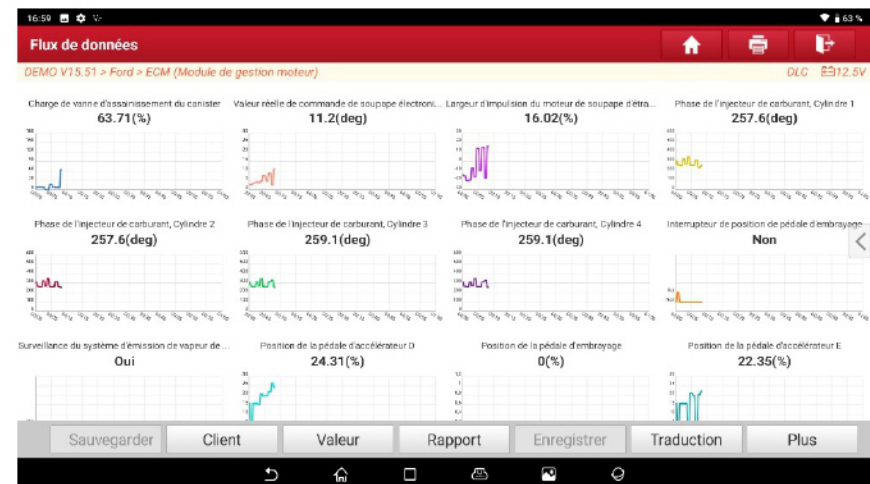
16:59

63 %

Flux de données

DEMO V15.51 > Ford > ECM (Module de gestion moteur)

DLC 12.5V

Charge de vanne d'assainissement du canister
63.71(%)

Valeur réelle de commande de soupape électroni...
11.2(deg)

Largeur d'impulsion du moteur de soupape d'étra...
16.02(%)

Phase de l'injecteur de carburant, Cylindre 1
257.6(deg)

Phase de l'injecteur de carburant, Cylindre 2
257.6(deg)

Phase de l'injecteur de carburant, Cylindre 3
259.1(deg)

Phase de l'injecteur de carburant, Cylindre 4
259.1(deg)

Interrupteur de position de pédale d'embrayage
Non

Surveillance du système d'émission de vapeur de ...
Oui

Position de la pédale d'accélérateur D
24.31(%)

Position de la pédale d'embrayage
0(%)

Position de la pédale d'accélérateur E
22.35(%)

Sauvegarder | Client | Valeur | Rapport | Enregistrer | Traduction | Plus